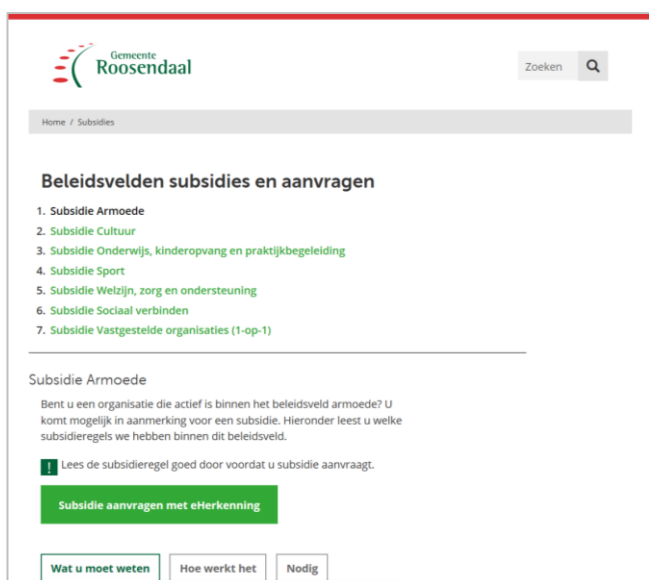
Gemeente
Roosendaal

Zoeken

Home / Subsidies

Beleidsvelden subsidies en aanvragen

1. Subsidie Armoede
2. Subsidie Cultuur
3. Subsidie Onderwijs, kinderopvang en praktijkbegeleiding
4. Subsidie Sport
5. Subsidie Welzijn, zorg en ondersteuning
6. Subsidie Sociaal verbinden
7. Subsidie Vastgestelde organisaties (1-op-1)

Subsidie Armoede

Bent u een organisatie die actief is binnen het beleidsveld armoede? U komt mogelijk in aanmerking voor een subsidie. Hieronder leest u welke subsidieregels we hebben binnen dit beleidsveld.

! Lees de subsidieregel goed door voordat u subsidie aanvraagt.

Subsidie aanvragen met eHerkenning

Wat u moet weten | Hoe werkt het | Nodig